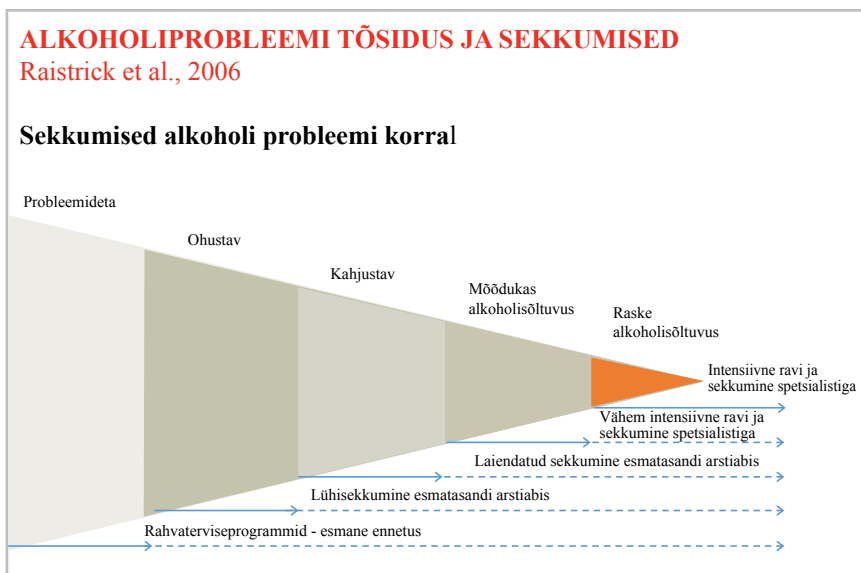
ALKOHOLIPROBLEEMI TÕSIDUS JA SEKKUMISED
Raistrick et al., 2006

Sekkumised alkoholi probleemi korral

Probleemideta

Ohustav

Kahjustav

Mõõdukas alkoholisõltuvus

Raske alkoholisõltuvus

Intensiivne ravi ja sekkumine spetsialistiga

Vähem intensiivne ravi ja sekkumine spetsialistiga

Laiendatud sekkumine esmatasandi arstiabis

Lühisekkumine esmatasandi arstiabis

Rahvaterviseprogrammid - esmane ennetus